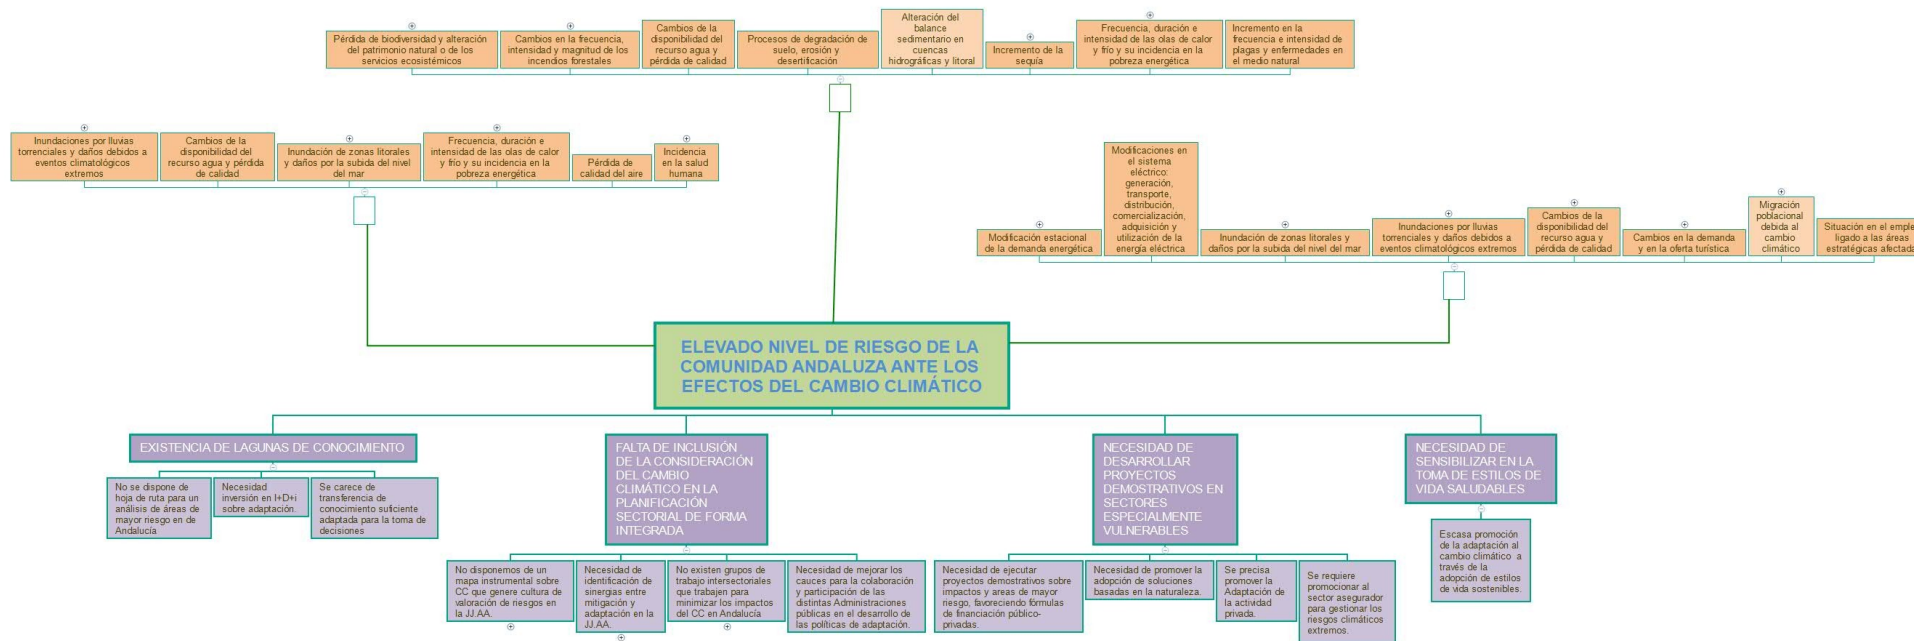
Pérdida de biodiversidad y alteración del patrimonio natural o de los servicios ecosistémicos

Cambios en la frecuencia, intensidad y magnitud de los incendios forestales

Cambios de la disponibilidad del recurso agua y pérdida de calidad

Procesos de degradación de suelo, erosión y desertificación

Alteración del balance sedimentario en cuencas hidrográficas y litoral

Incremento de la sequía

Frecuencia, duración e intensidad de las olas de calor y frío y su incidencia en la pobreza energética

Incremento en la frecuencia e intensidad de plagas y enfermedades en el medio natural

Inundaciones por lluvias torrenciales y daños debidos a eventos climatológicos extremos

Cambios de la disponibilidad del recurso agua y pérdida de calidad

Inundación de zonas litorales y daños por la subida del nivel del mar

Frecuencia, duración e intensidad de las olas de calor y frío y su incidencia en la pobreza energética

Pérdida de calidad del aire

Incidencia en la salud humana

Modificación estacional de la demanda energética

Modificaciones en el sistema eléctrico: generación, transporte, distribución, comercialización, adquisición y utilización de la energía eléctrica

Inundación de zonas litorales y daños por la subida del nivel del mar

Inundaciones por lluvias torrenciales y daños debidos a eventos climatológicos extremos

Cambios de la disponibilidad del recurso agua y pérdida de calidad

Cambios en la demanda y en la oferta turística

Migración poblacional debida al cambio climático

Situación en el emple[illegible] ligado a las áreas estratégicas afectada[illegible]

ELEVADO NIVEL DE RIESGO DE LA COMUNIDAD ANDALUZA ANTE LOS EFECTOS DEL CAMBIO CLIMÁTICO

EXISTENCIA DE LAGUNAS DE CONOCIMIENTO

No se dispone de hoja de ruta para un análisis de áreas de mayor riesgo en de Andalucía

Necesidad inversión en I+D+i sobre adaptación.

Se carece de transferencia de conocimiento suficiente adaptada para la toma de decisiones

FALTA DE INCLUSIÓN DE LA CONSIDERACIÓN DEL CAMBIO CLIMÁTICO EN LA PLANIFICACIÓN SECTORIAL DE FORMA INTEGRADA

No disponemos de un mapa instrumental sobre CC que genere cultura de valoración de riesgos en la JJ.AA.

Necesidad de identificación de sinergias entre mitigación y adaptación en la JJ.AA.

No existen grupos de trabajo intersectoriales que trabajen para minimizar los impactos del CC en Andalucía

Necesidad de mejorar los cauces para la colaboración y participación de las distintas Administraciones públicas en el desarrollo de las políticas de adaptación.

NECESIDAD DE DESARROLLAR PROYECTOS DEMOSTRATIVOS EN SECTORES ESPECIALMENTE VULNERABLES

Necesidad de ejecutar proyectos demostrativos sobre impactos y areas de mayor riesgo, favoreciendo fórmulas de financiación público-privadas.

Necesidad de promover la adopción de soluciones basadas en la naturaleza.

Se precisa promover la Adaptación de la actividad privada.

Se requiere promocionar al sector asegurador para gestionar los riesgos climáticos extremos.

NECESIDAD DE SENSIBILIZAR EN LA TOMA DE ESTILOS DE VIDA SALUDABLES

Escasa promoción de la adaptación al cambio climático a través de la adopción de estilos de vida sostenibles.